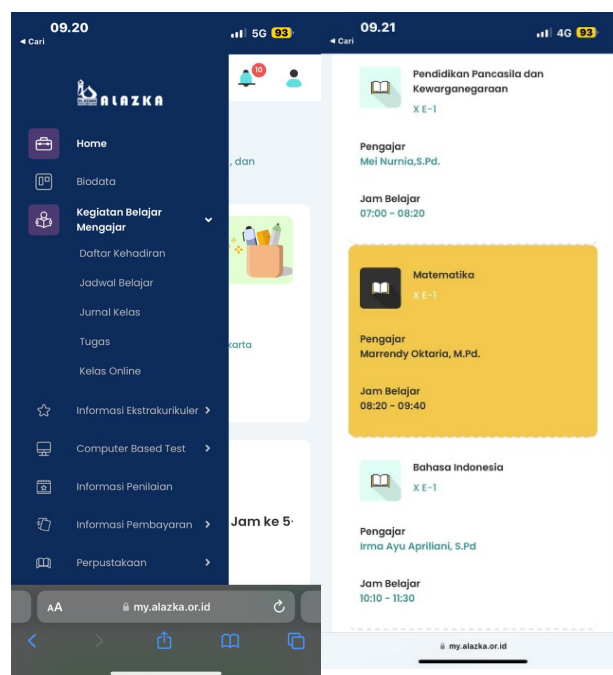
09.20
◂ Cari
5G 93

ALAZKA

10

Home

Biodata

Kegiatan Belajar Mengajar

Daftar Kehadiran

Jadwal Belajar

Jurnal Kelas

Tugas

Kelas Online

Informasi Ekstrakurikuler

Computer Based Test

Informasi Penilaian

Informasi Pembayaran

Perpustakaan

, dan

karta

Jam ke 5·

AA my.alazka.or.id

09.21
◂ Cari
4G 93

Pendidikan Pancasila dan Kewarganegaraan
X E-1

Pengajar
Mei Nurnia,S.Pd.

Jam Belajar
07:00 - 08:20

Matematika
X E-1

Pengajar
Marrendy Oktaria, M.Pd.

Jam Belajar
08:20 - 09:40

Bahasa Indonesia
X E-1

Pengajar
Irma Ayu Apriliani, S.Pd

Jam Belajar
10:10 - 11:30

my.alazka.or.id